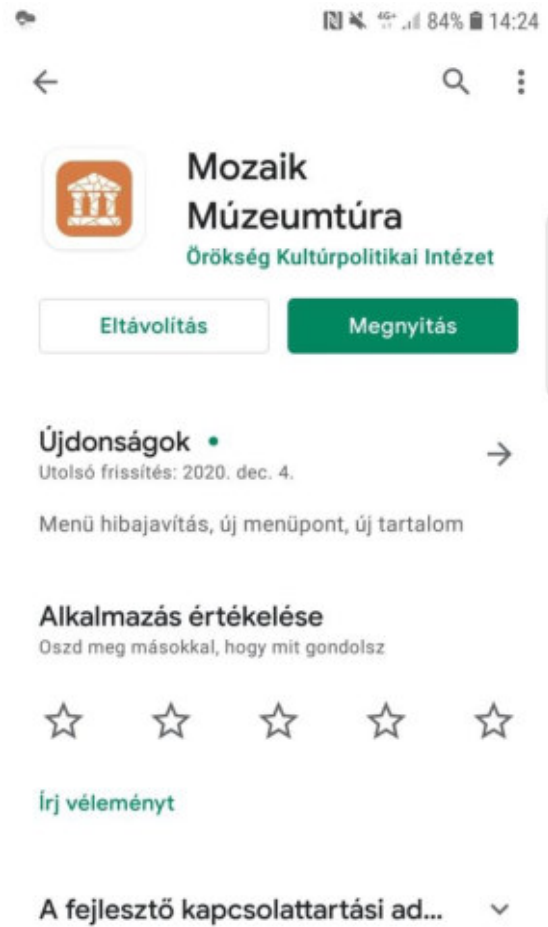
4G+ 84% 14:24

Mozaik Múzeumtúra
Örökség Kultúrpolitikai Intézet

Eltávolítás
Megnyitás

Újdonságok •
Utolsó frissítés: 2020. dec. 4.

Menü hibajavítás, új menüpont, új tartalom

Alkalmazás értékelése
Oszd meg másokkal, hogy mit gondolsz

Írj véleményt

A fejlesztő kapcsolattartási ad...